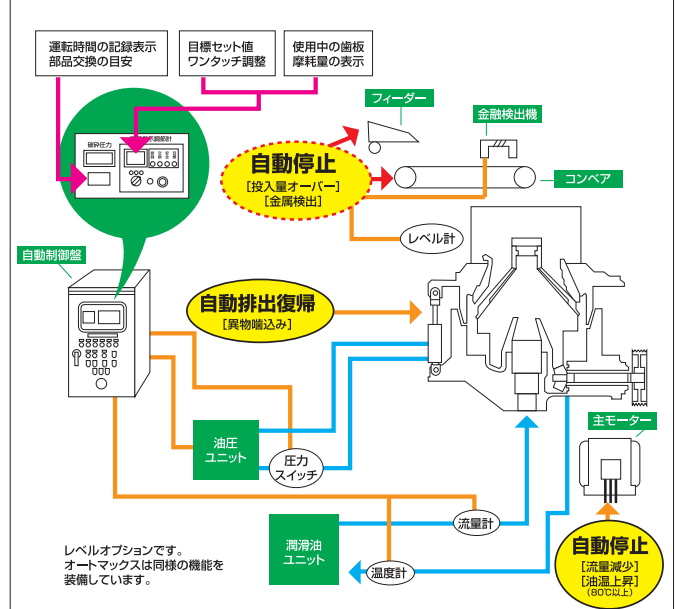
運転時間の記録表示
部品交換の目安

目標セット値
ワンタッチ調整

使用中の歯板
摩耗量の表示

破砕圧力

調整計

フィーダー

金融検出機

自動停止
［投入量オーバー］
［金属検出］

コンベア

レベル計

自動制御盤

自動排出復帰
［異物噛込み］

油圧
ユニット

圧力
スイッチ

主モーター

流量計

潤滑油
ユニット

温度計

自動停止
［流量減少］
［油温上昇］
（80℃以上）

レベルオプションです。
オートマックスは同様の機能を装備しています。